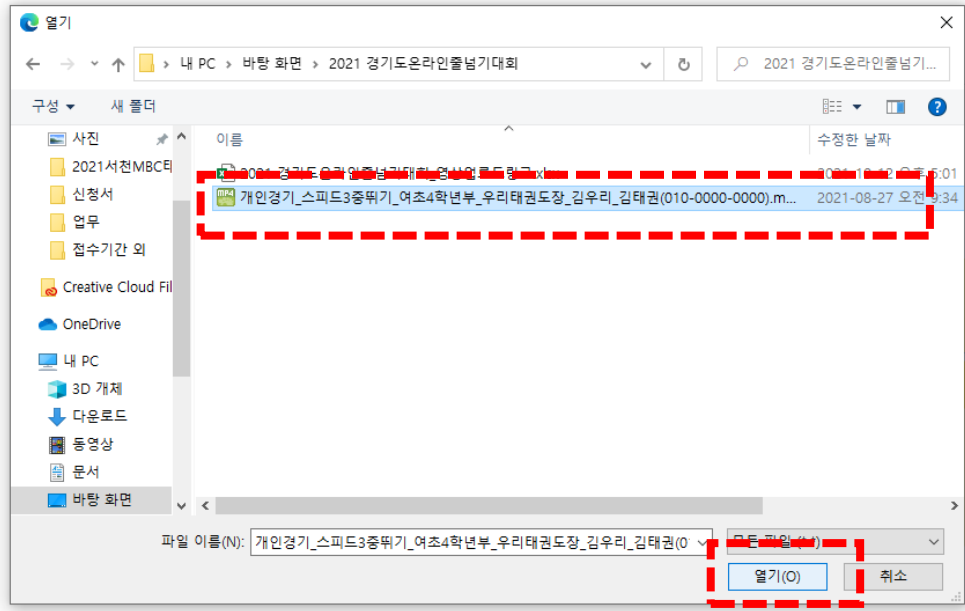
열기

내 PC > 바탕 화면 > 2021 경기도온라인줄넘기대회

2021 경기도온라인줄넘기...

구성 ▾ 새 폴더

사진
2021서천MBC터
신청서
업무
접수기간 외
Creative Cloud Fil
OneDrive
내 PC
3D 개체
다운로드
동영상
문서
바탕 화면

이름
수정한 날짜

2021_경기도온라인줄넘기대회_영상업로드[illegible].xlsx
2021-10-12 오후 5:01

개인경기_스피드3중뛰기_여초4학년부_우리태권도장_김우리_김태권(010-0000-0000).m...
2021-08-27 오전 9:34

파일 이름(N): 개인경기_스피드3중뛰기_여초4학년부_우리태권도장_김우리_김태권(0

모든 파일 (*.*)

열기(O)
취소